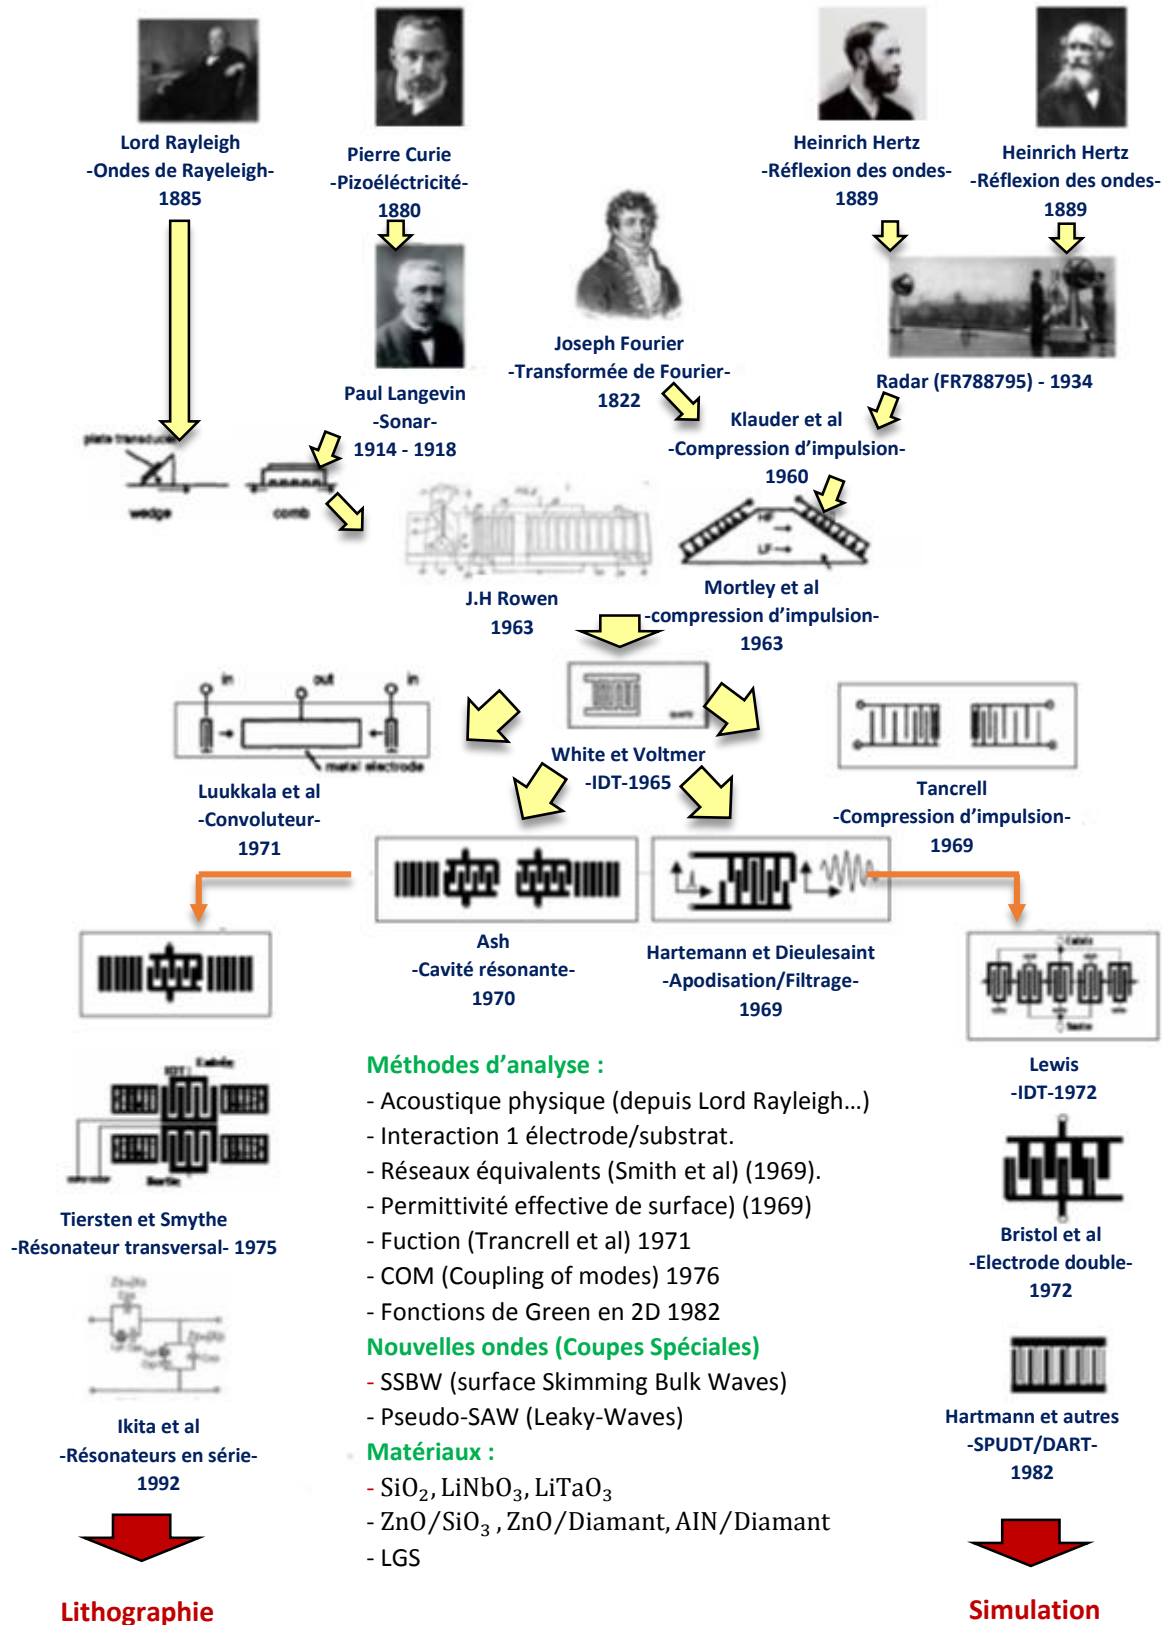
Lord Rayleigh
-Ondes de Rayeleigh-
1885

Pierre Curie
-Pizoéléctricité-
1880

Heinrich Hertz
-Réflexion des ondes-
1889

Heinrich Hertz
-Réflexion des ondes-
1889

Paul Langevin
-Sonar-
1914 - 1918

Joseph Fourier
-Transformée de Fourier-
1822

Radar (FR788795) - 1934

Klauder et al
-Compression d'impulsion-
1960

plate transducer
wedge
comb

J.H Rowen
1963

Mortley et al
-compression d'impulsion-
1963

in
out
in
metal electrode

Luukkala et al
-Convoluteur-
1971

White et Voltmer
-IDT-1965

Tancrell
-Compression d'impulsion-
1969

Ash
-Cavité résonante-
1970

Hartemann et Dieulesaint
-Apodisation/Filtrage-
1969

Lewis
-IDT-1972

Tiersten et Smythe
-Résonateur transversal- 1975

Méthodes d'analyse :
- Acoustique physique (depuis Lord Rayleigh…)
- Interaction 1 électrode/substrat.
- Réseaux équivalents (Smith et al) (1969).
- Permittivité effective de surface) (1969)
- Fuction (Trancrell et al) 1971
- COM (Coupling of modes) 1976
- Fonctions de Green en 2D 1982
Nouvelles ondes (Coupes Spéciales)
- SSBW (surface Skimming Bulk Waves)
- Pseudo-SAW (Leaky-Waves)
Matériaux :
- $SiO_2, LiNbO_3, LiTaO_3$
- $ZnO/SiO_3$ , $ZnO/Diamant, AIN/Diamant$
- LGS

Bristol et al
-Electrode double-
1972

Ikita et al
-Résonateurs en série-
1992

Hartmann et autres
-SPUDT/DART-
1982

Lithographie

Simulation